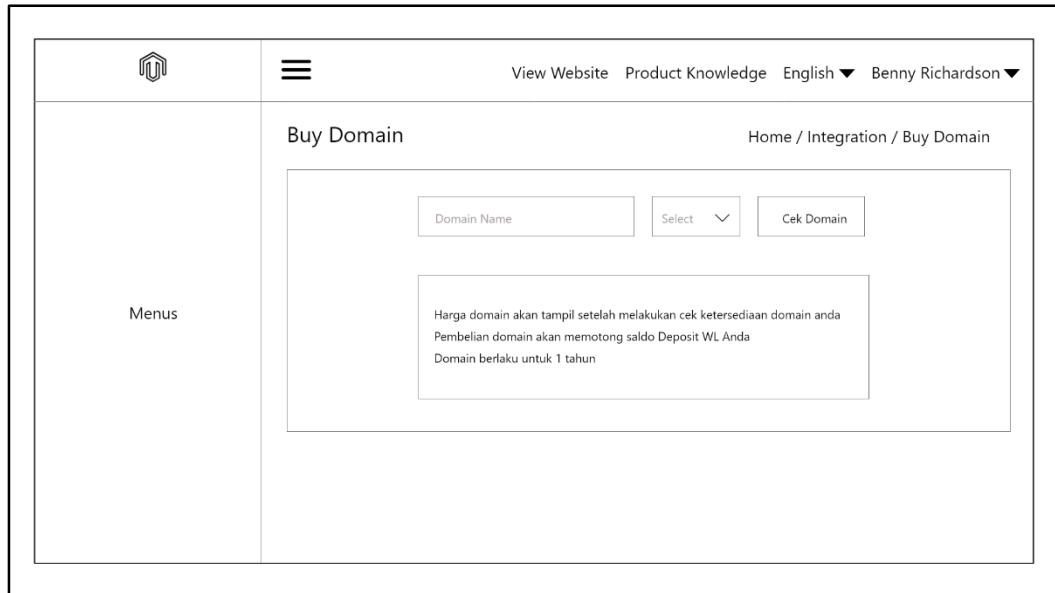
View Website Product Knowledge English ▼ Benny Richardson ▼

Menus

Buy Domain

Home / Integration / Buy Domain

Domain Name

Select

Cek Domain

Harga domain akan tampil setelah melakukan cek ketersediaan domain anda
Pembelian domain akan memotong saldo Deposit WL Anda
Domain berlaku untuk 1 tahun